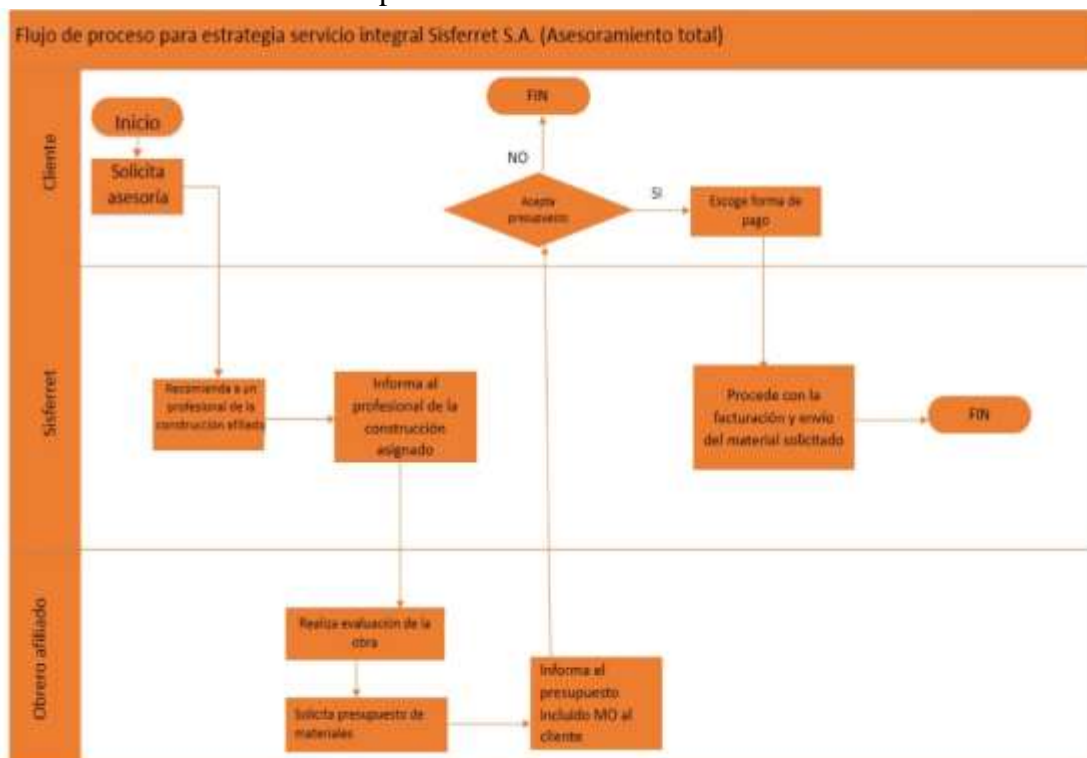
Flujo de proceso para estrategia servicio integral Sisferret S.A. (Asesoramiento total)

Cliente

Inicio

Solicita asesoría

FIN

NO

Acepta presupuesto

SI

Escoge forma de pago

Sisferret

Recomienda a un profesional de la construcción afiliado

Informa al profesional de la construcción asignado

Procede con la facturación y envío del material solicitado

FIN

Obrero afiliado

Realiza evaluación de la obra

Solicita presupuesto de materiales

Informa el presupuesto incluido MO al cliente